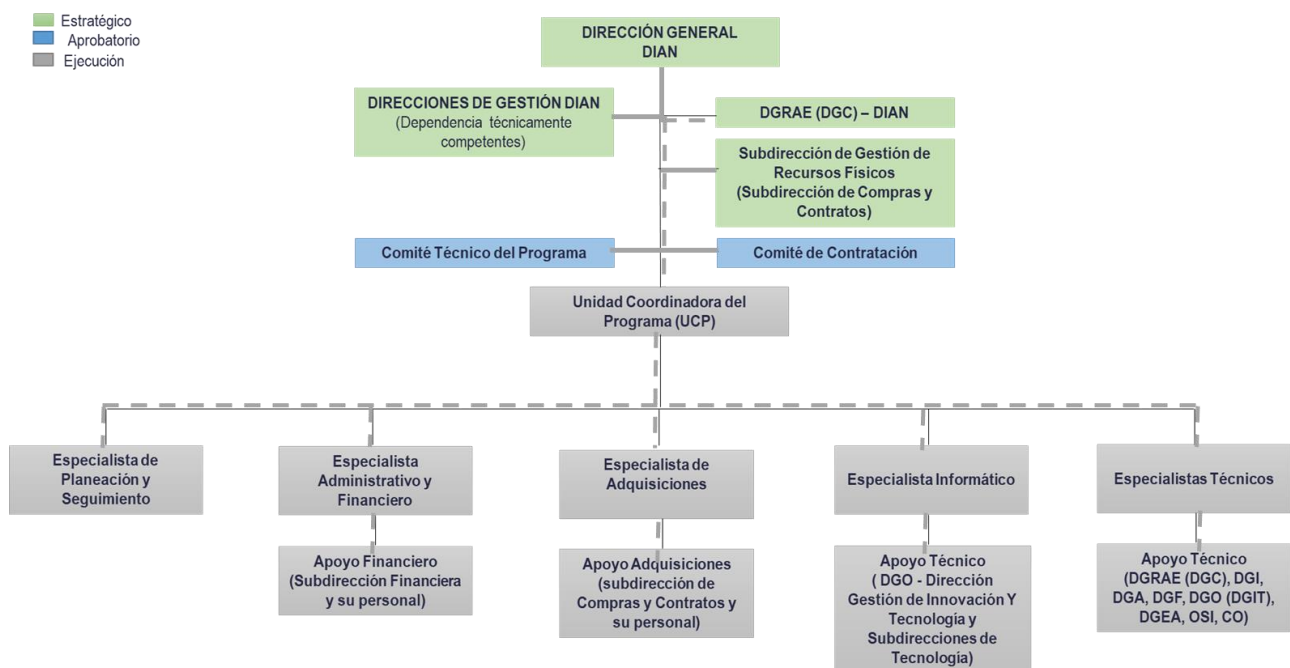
Estratégico
Aprobatorio
Ejecución

DIRECCIÓN GENERAL DIAN

DIRECCIONES DE GESTIÓN DIAN
(Dependencia técnicamente competentes)

DGRAE (DGC) – DIAN

Subdirección de Gestión de Recursos Físicos (Subdirección de Compras y Contratos)

Comité Técnico del Programa

Comité de Contratación

Unidad Coordinadora del Programa (UCP)

Especialista de Planeación y Seguimiento

Especialista Administrativo y Financiero

Apoyo Financiero (Subdirección Financiera y su personal)

Especialista de Adquisiciones

Apoyo Adquisiciones (subdirección de Compras y Contratos y su personal)

Especialista Informático

Apoyo Técnico ( DGO - Dirección Gestión de Innovación Y Tecnología y Subdirecciones de Tecnología)

Especialistas Técnicos

Apoyo Técnico (DGRAE (DGC), DGI, DGA, DGF, DGO (DGIT), DGEA, OSI, CO)